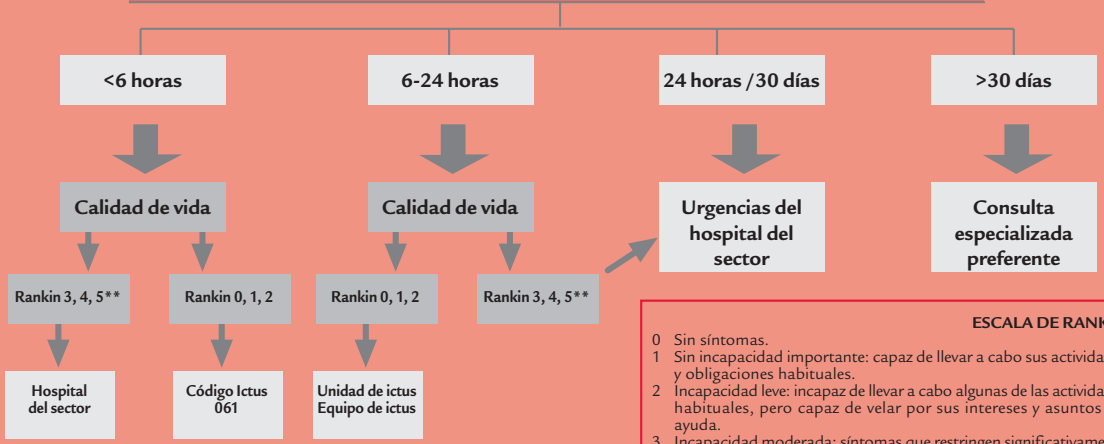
<6 horas

6-24 horas

24 horas /30 días

>30 días

Calidad de vida

Calidad de vida

Urgencias del hospital del sector

Consulta especializada preferente

Rankin 3, 4, 5**

Rankin 0, 1, 2

Rankin 0, 1, 2

Rankin 3, 4, 5**

Hospital del sector

Código Ictus 061

Unidad de ictus Equipo de ictus

ESCALA DE RANK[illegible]

0 Sin síntomas.
1 Sin incapacidad importante: capaz de llevar a cabo sus activida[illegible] y obligaciones habituales.
2 Incapacidad leve: incapaz de llevar a cabo algunas de las activida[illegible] habituales, pero capaz de velar por sus intereses y asuntos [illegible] ayuda.
3 Incapacidad moderada: síntomas que restringen significativame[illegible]